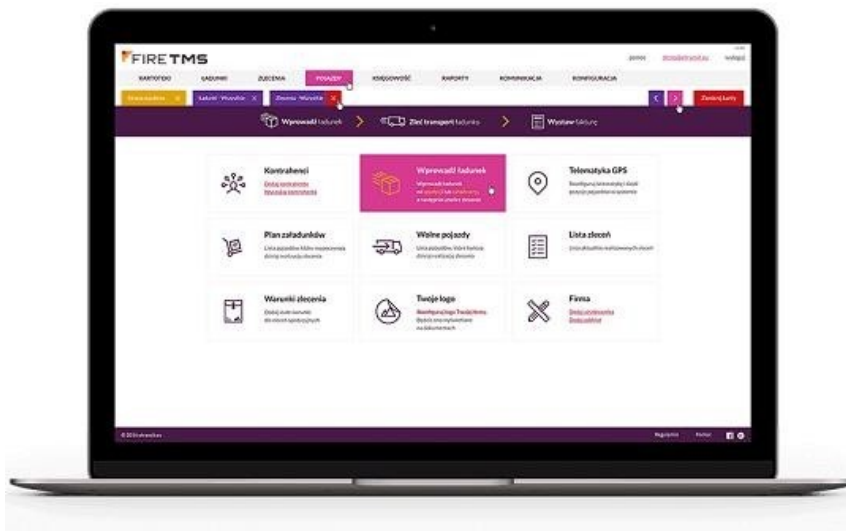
FIRETMS

pomoc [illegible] wyloguj

KARTOTEKI ŁADUNKI ZLECENIA POJAZDY KSIĘGOWOŚĆ RAPORTY KOMUNIKACJA KONFIGURACJA

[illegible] × Ładunki · Wszystkie × Zlecenia · Wszystkie ×

Zamknij karty

Wprowadź ładunek > Zleć transport ładunku > Wystaw fakturę

Kontrahenci
Dodaj kontrahenta
Wyszukaj kontrahenta

Wprowadź ładunek
Wprowadź ładunek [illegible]

Telematyka GPS
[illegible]

Plan załadunków
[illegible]

Wolne pojazdy
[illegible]

Lista zleceń
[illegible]

Warunki zlecenia
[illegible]

Twoje logo
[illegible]

Firma
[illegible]

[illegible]

Regulamin Kontakt